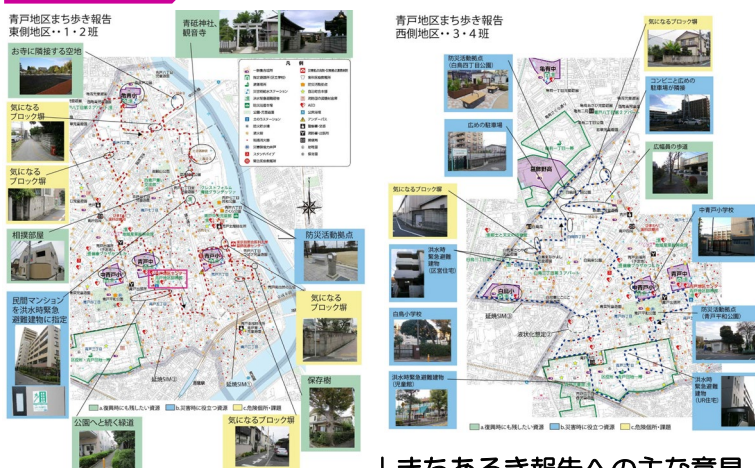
青戸地区まち歩き報告
東側地区・・1・2班

青砥神社、観音寺

お寺に隣接する空地

気になるブロック塀

気になるブロック塀

相撲部屋

民間マンションを洪水時緊急避難建物に指定

防災活動拠点

気になるブロック塀

保存樹

公園へと続く緑道

気になるブロック塀

延焼SIM①

延焼SIM③

延焼SIM②

a.復興時にも残したい資源　b.災害時に役立つ資源　c.危険個所・課題

青戸地区まち歩き報告
西側地区・・3・4班

気になるブロック塀

防災活動拠点（白鳥西丁目公園）

コンビニと広めの駐車場が隣接

広めの駐車場

広幅員の歩道

気になるブロック塀

中青戸小学校

洪水時緊急避難建物（区営住宅）

白鳥小学校

防災活動拠点（青戸平和公園）

洪水時緊急避難建物（児童館）

洪水時緊急避難建物（UR住宅）

延焼SIM③

延焼SIM②

a.復興時にも残したい資源　b.災害時に役立つ資源　c.危険個所・課題

まちあるき報告会の主な意見